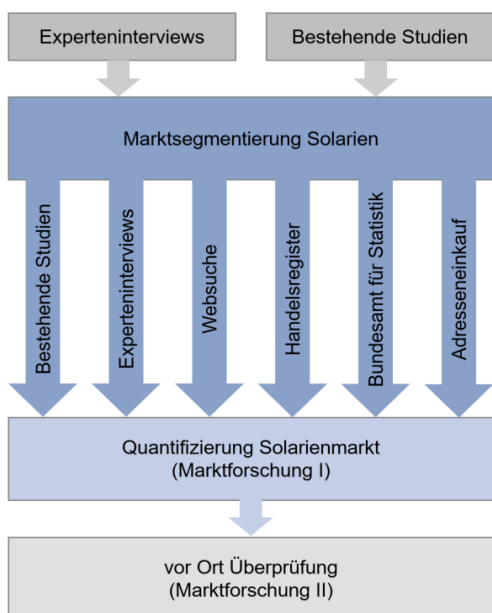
Experteninterviews

Bestehende Studien

Marktsegmentierung Solarien

Bestehende Studien

Experteninterviews

Websuche

Handelsregister

Bundesamt für Statistik

Adresseneinkauf

Quantifizierung Solarienmarkt
(Marktforschung I)

vor Ort Überprüfung
(Marktforschung II)